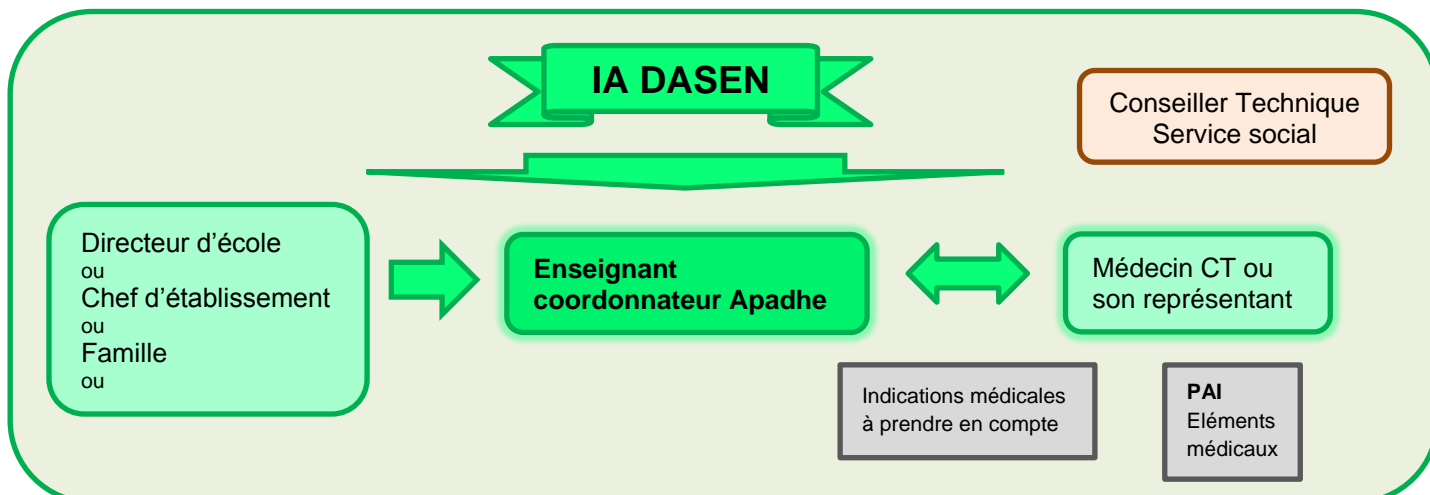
IA DASEN

Conseiller Technique
Service social

Directeur d’école
ou
Chef d’établissement
ou
Famille
ou

Enseignant coordonnateur Apadhe

Médecin CT ou son représentant

Indications médicales à prendre en compte

PAI
Eléments médicaux